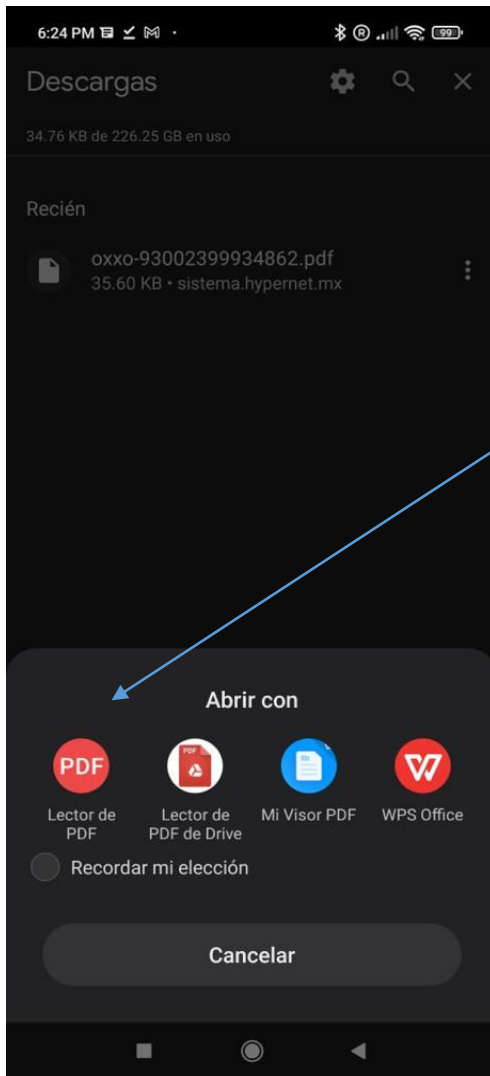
6:24 PM

99

Descargas

34.76 KB de 226.25 GB en uso

Recién

oxxo-93002399934862.pdf
35.60 KB • sistema.hypernet.mx

Abrir con

PDF

Lector de PDF

PDF

Lector de PDF de Drive

Mi Visor PDF

WPS Office

Recordar mi elección

Cancelar